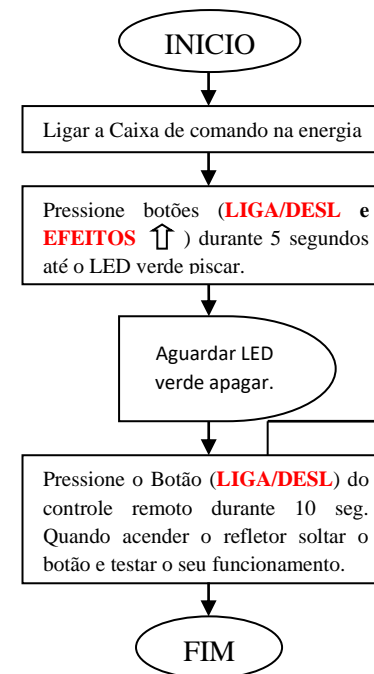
INICIO

Ligar a Caixa de comando na energia

Pressione botões (**LIGA/DESL** e **EFEITOS** ⇧ ) durante 5 segundos até o LED verde piscar.

Aguardar LED verde apagar.

Pressione o Botão (**LIGA/DESL**) do controle remoto durante 10 seg. Quando acender o refletor soltar o botão e testar o seu funcionamento.

FIM